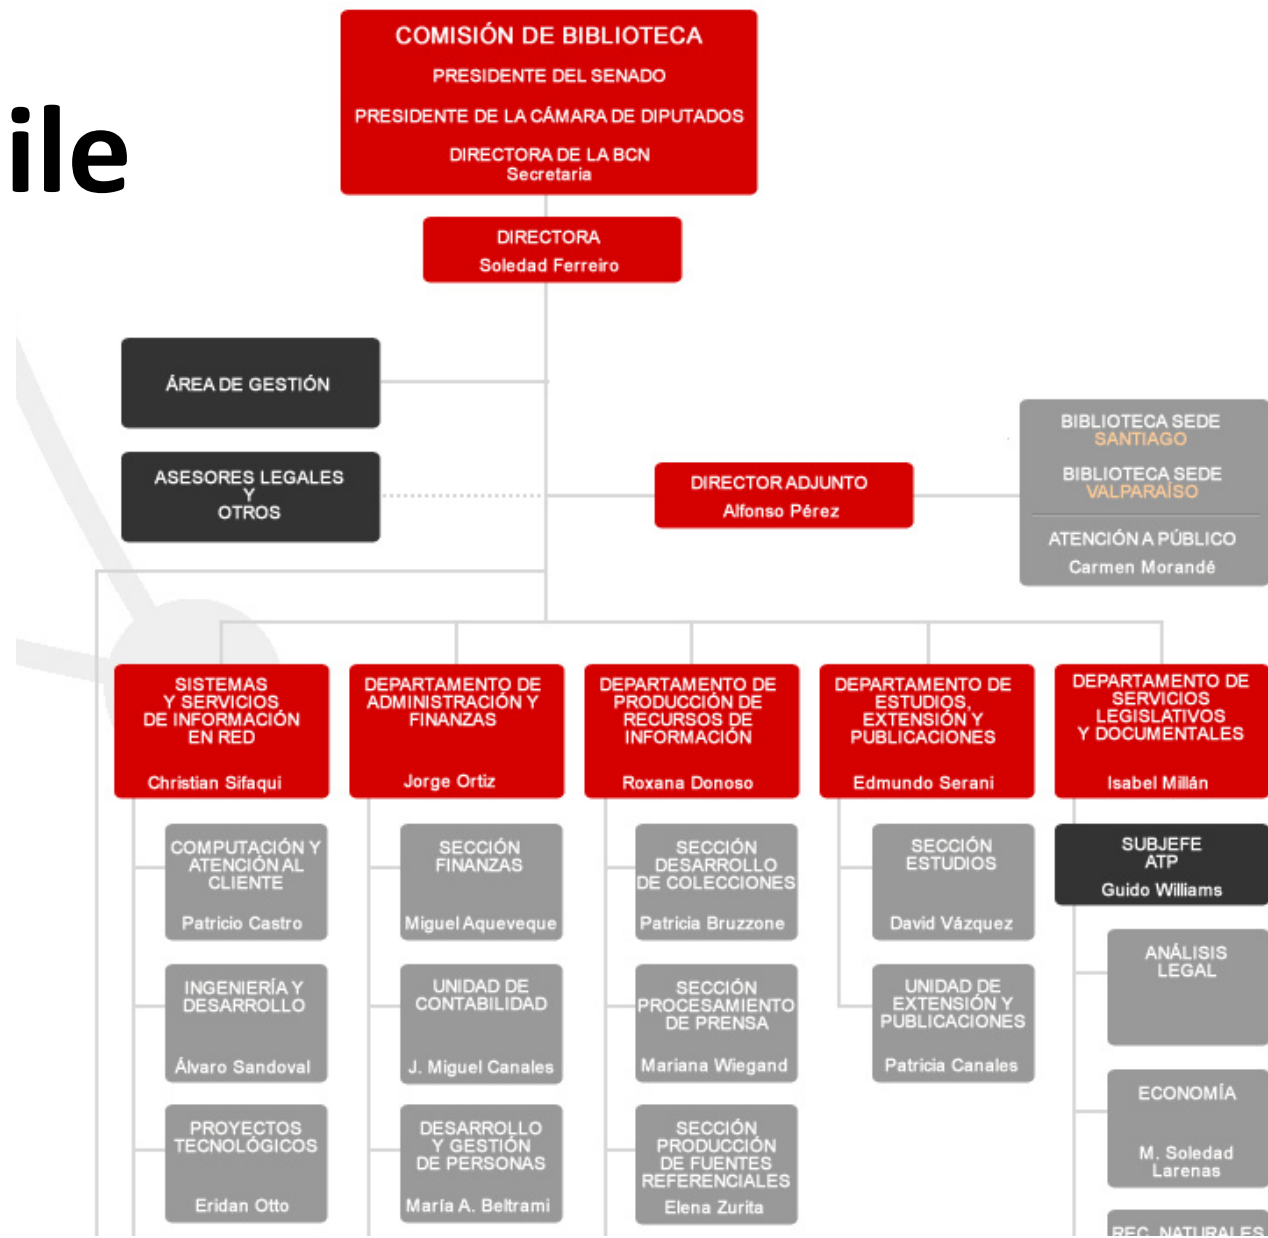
ile

COMISIÓN DE BIBLIOTECA
PRESIDENTE DEL SENADO
PRESIDENTE DE LA CÁMARA DE DIPUTADOS
DIRECTORA DE LA BCN
Secretaria

DIRECTORA
Soledad Ferreiro

ÁREA DE GESTIÓN

ASESORES LEGALES Y OTROS

DIRECTOR ADJUNTO
Alfonso Pérez

BIBLIOTECA SEDE SANTIAGO
BIBLIOTECA SEDE VALPARAÍSO
ATENCIÓN A PÚBLICO
Carmen Morandé

SISTEMAS Y SERVICIOS DE INFORMACIÓN EN RED
Christian Sifaqui

DEPARTAMENTO DE ADMINISTRACIÓN Y FINANZAS
Jorge Ortiz

DEPARTAMENTO DE PRODUCCIÓN DE RECURSOS DE INFORMACIÓN
Roxana Donoso

DEPARTAMENTO DE ESTUDIOS, EXTENSIÓN Y PUBLICACIONES
Edmundo Serani

DEPARTAMENTO DE SERVICIOS LEGISLATIVOS Y DOCUMENTALES
Isabel Millán

COMPUTACIÓN Y ATENCIÓN AL CLIENTE
Patricio Castro

INGENIERÍA Y DESARROLLO
Álvaro Sandoval

PROYECTOS TECNOLÓGICOS
Eridan Otto

SECCIÓN FINANZAS
Miguel Aqueveque

UNIDAD DE CONTABILIDAD
J. Miguel Canales

DESARROLLO Y GESTIÓN DE PERSONAS
María A. Beltrami

SECCIÓN DESARROLLO DE COLECCIONES
Patricia Bruzzone

SECCIÓN PROCESAMIENTO DE PRENSA
Mariana Wiegand

SECCIÓN PRODUCCIÓN DE FUENTES REFERENCIALES
Elena Zurita

SECCIÓN ESTUDIOS
David Vázquez

UNIDAD DE EXTENSIÓN Y PUBLICACIONES
Patricia Canales

SUBJEFE ATP
Guido Williams

ANÁLISIS LEGAL

ECONOMÍA
M. Soledad Larenas

REC. NATURALES